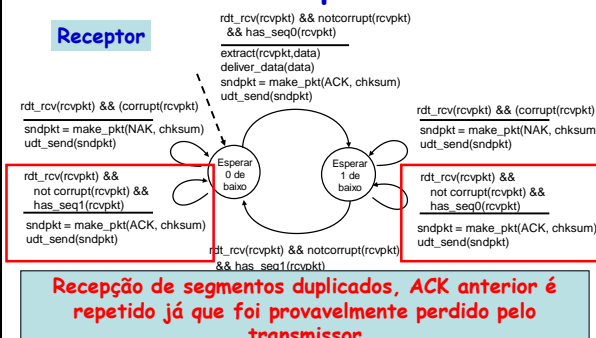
Receptor

rdt_rcv(rcvpkt) && notcorrupt(rcvpkt) && has_seq0(rcvpkt)

extract(rcvpkt,data)
deliver_data(data)
sndpkt = make_pkt(ACK, chksum)
udt_send(sndpkt)

rdt_rcv(rcvpkt) && (corrupt(rcvpkt)

sndpkt = make_pkt(NAK, chksum)
udt_send(sndpkt)

rdt_rcv(rcvpkt) && (corrupt(rcvpkt)

sndpkt = make_pkt(NAK, chksum
udt_send(sndpkt)

Esperar 0 de baixo

Esperar 1 de baixo

rdt_rcv(rcvpkt) && not corrupt(rcvpkt) && has_seq1(rcvpkt)

sndpkt = make_pkt(ACK, chksum)
udt_send(sndpkt)

rdt_rcv(rcvpkt) && not corrupt(rcvpkt) && has_seq0(rcvpkt)

sndpkt = make_pkt(ACK, chksum)
udt_send(sndpkt)

rdt_rcv(rcvpkt) && notcorrupt(rcvpkt) && has_seq1(rcvpkt)

Recepção de segmentos duplicados, ACK anterior é repetido já que foi provavelmente perdido pelo transmissor